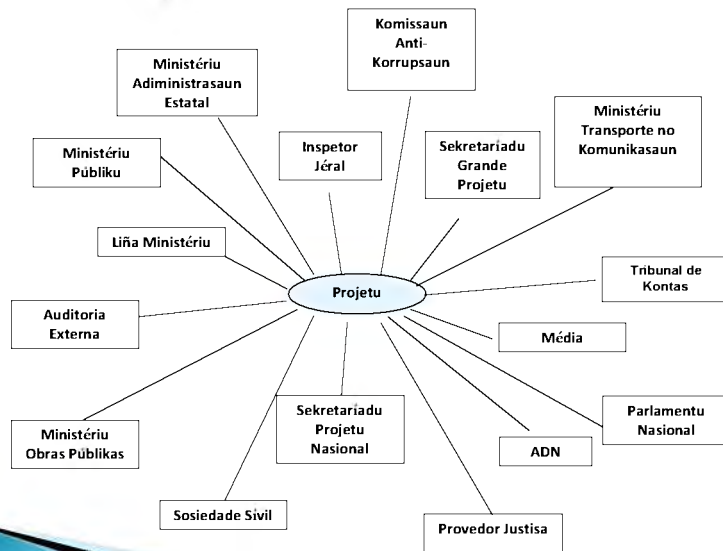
Komissaun Anti-Korrupsaun

Ministériu Adiministrasaun Estatal

Ministériu Transporte no Komunikasaun

Inspetor Jéral

Sekretariadu Grande Projetu

Ministériu Públiku

Liña Ministériu

Tribunal de Kontas

Projetu

Auditoria Externa

Média

Sekretariadu Projetu Nasional

Parlamentu Nasional

Ministériu Obras Públikas

ADN

Sosiedade Sivil

Provedor Justisa